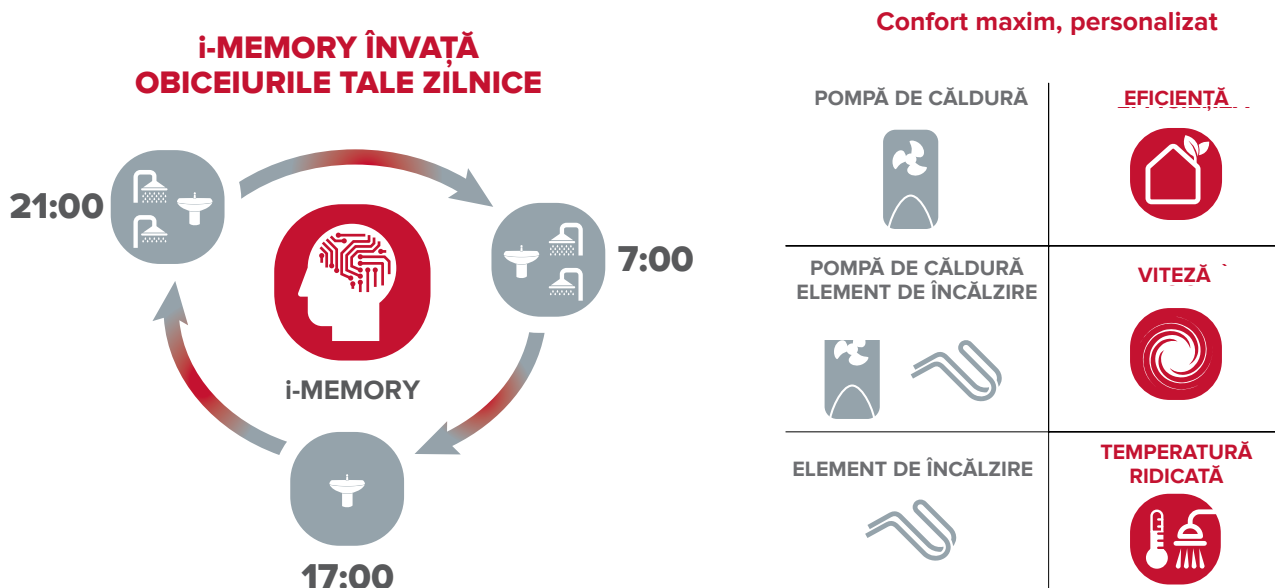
i-MEMORY ÎNVAȚĂ OBICEIURILE TALE ZILNICE

21:00

7:00

i-MEMORY

17:00

Confort maxim, personalizat

| POMPĂ DE CĂLDURĂ | EFICIENȚĂ |
|---|---|
| POMPĂ DE CĂLDURĂ ELEMENT DE ÎNCĂLZIRE | VITEZĂ |
| ELEMENT DE ÎNCĂLZIRE | TEMPERATURĂ RIDICATĂ |